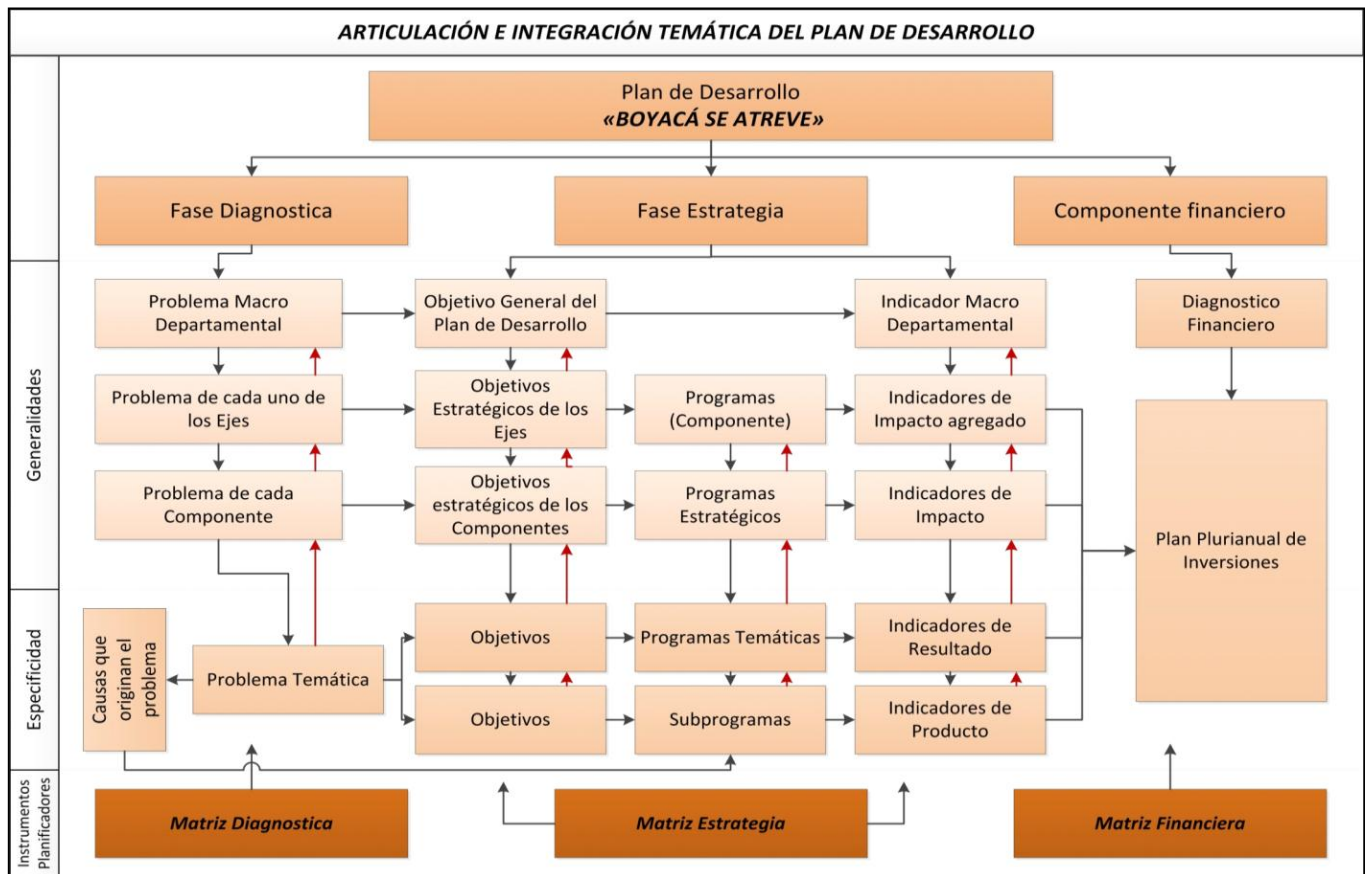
ARTICULACIÓN E INTEGRACIÓN TEMÁTICA DEL PLAN DE DESARROLLO

Plan de Desarrollo
«BOYACÁ SE ATREVE»

Fase Diagnostica

Fase Estrategia

Componente financiero

Generalidades

Problema Macro Departamental

Objetivo General del Plan de Desarrollo

Indicador Macro Departamental

Diagnostico Financiero

Problema de cada uno de los Ejes

Objetivos Estratégicos de los Ejes

Programas (Componente)

Indicadores de Impacto agregado

Problema de cada Componente

Objetivos estratégicos de los Componentes

Programas Estratégicos

Indicadores de Impacto

Plan Plurianual de Inversiones

Especificidad

Causas que originan el problema

Problema Temática

Objetivos

Programas Temáticas

Indicadores de Resultado

Objetivos

Subprogramas

Indicadores de Producto

Instrumentos Planificadores

Matriz Diagnostica

Matriz Estrategia

Matriz Financiera